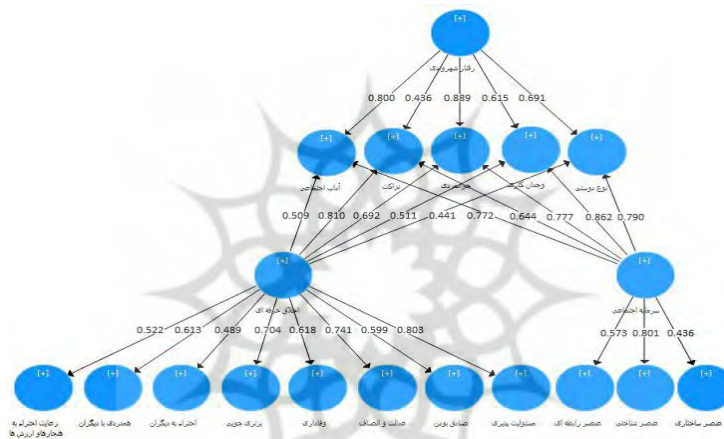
[+]
رفتار شهروندی
0.800 0.436 0.889 0.615 0.691
[+] [+] [+] [+] [+]
آداب اجتماعی
نزاکت
جوانمردی
وجدان کاری
نوع دوستی
0.509 0.810 0.692 0.511 0.441 0.772 0.644 0.777 0.862 0.790
[+]
اخلاق حرفه ای
[+]
سرمایه اجتماعی
0.522 0.613 0.489 0.704 0.618 0.741 0.599 0.803
0.573 0.801 0.436
[+] [+] [+] [+] [+] [+] [+] [+] [+] [+] [+]
رعایت احترام به هنجارها و ارزش ها
همدردی با دیگران
احترام به دیگران
برتری جویی
وفاداری
عدالت و انصاف
صادق بودن
مسئولیت پذیری
عنصر رابطه ای
عنصر شناختی
عنصر ساختاری